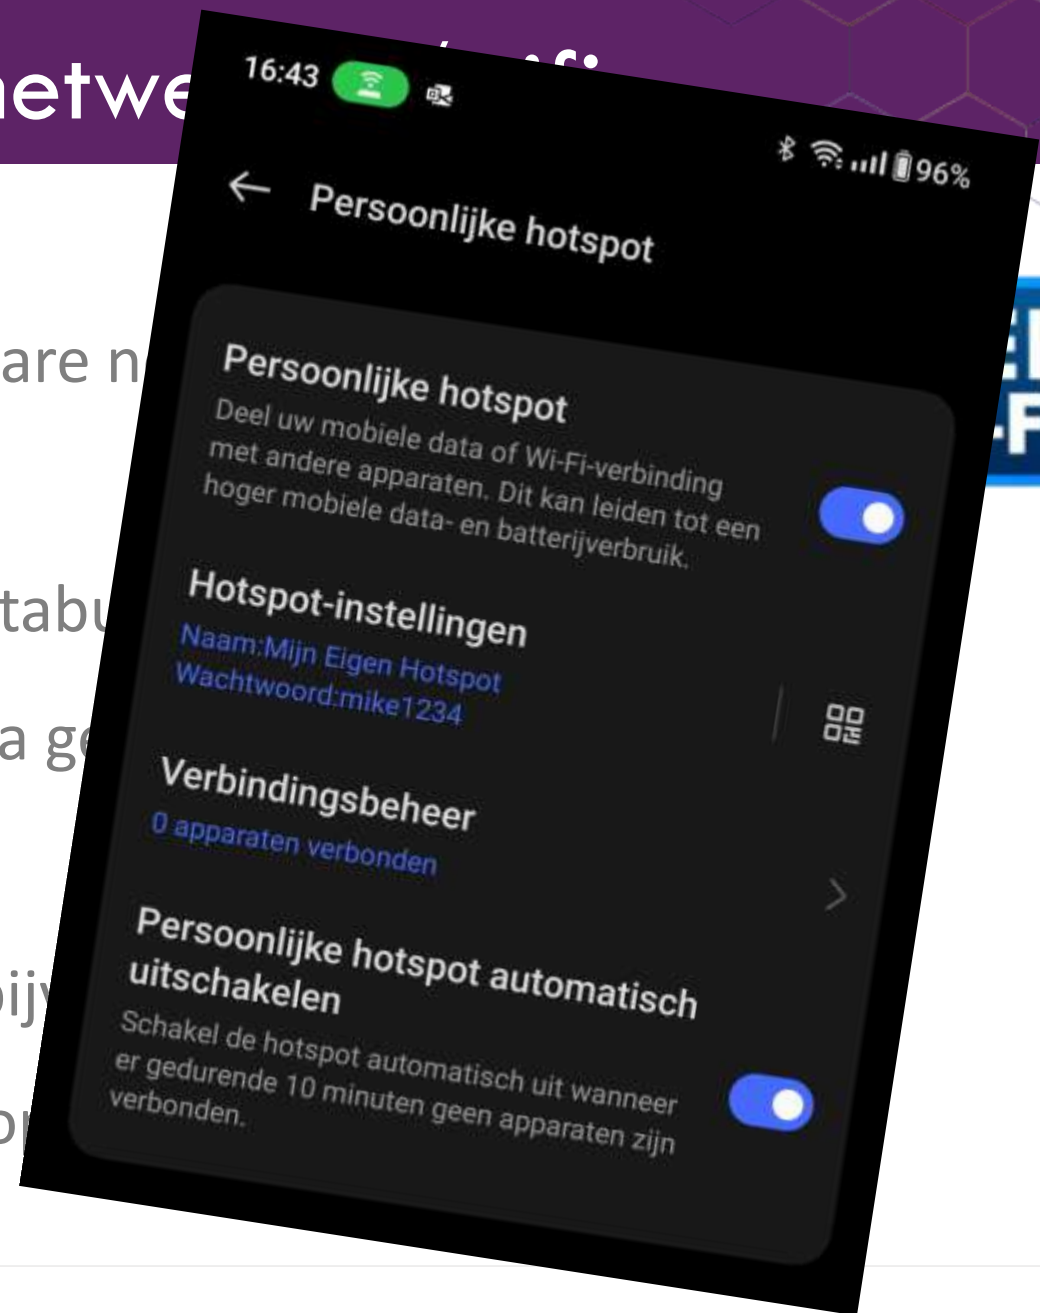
netwe

are n

tabu

a ge

bijv

op

16:43

96%

Persoonlijke hotspot

Persoonlijke hotspot
Deel uw mobiele data of Wi-Fi-verbinding met andere apparaten. Dit kan leiden tot een hoger mobiele data- en batterijverbruik.

Hotspot-instellingen
Naam:Mijn Eigen Hotspot
Wachtwoord:mike1234

Verbindingsbeheer
0 apparaten verbonden

Persoonlijke hotspot automatisch uitschakelen
Schakel de hotspot automatisch uit wanneer er gedurende 10 minuten geen apparaten zijn verbonden.